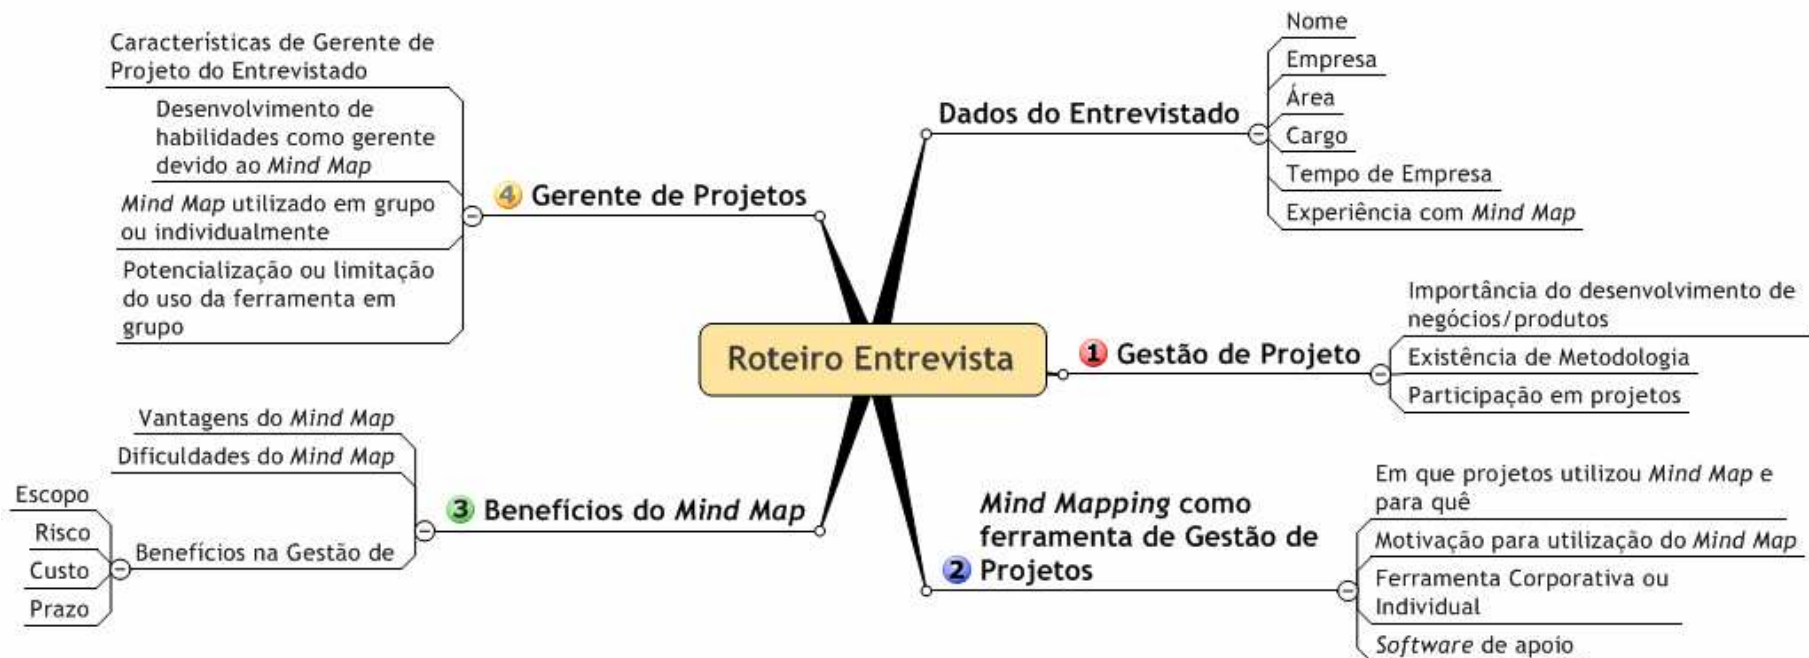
Roteiro Entrevista

Dados do Entrevistado
Nome
Empresa
Área
Cargo
Tempo de Empresa
Experiência com *Mind Map*

1 Gestão de Projeto
Importância do desenvolvimento de negócios/produtos
Existência de Metodologia
Participação em projetos

2 *Mind Mapping* como ferramenta de Gestão de Projetos
Em que projetos utilizou *Mind Map* e para quê
Motivação para utilização do *Mind Map*
Ferramenta Corporativa ou Individual
*Software* de apoio

3 Benefícios do *Mind Map*
Vantagens do *Mind Map*
Dificuldades do *Mind Map*
Benefícios na Gestão de
Escopo
Risco
Custo
Prazo

4 Gerente de Projetos
Características de Gerente de Projeto do Entrevistado
Desenvolvimento de habilidades como gerente devido ao *Mind Map*
*Mind Map* utilizado em grupo ou individualmente
Potencialização ou limitação do uso da ferramenta em grupo